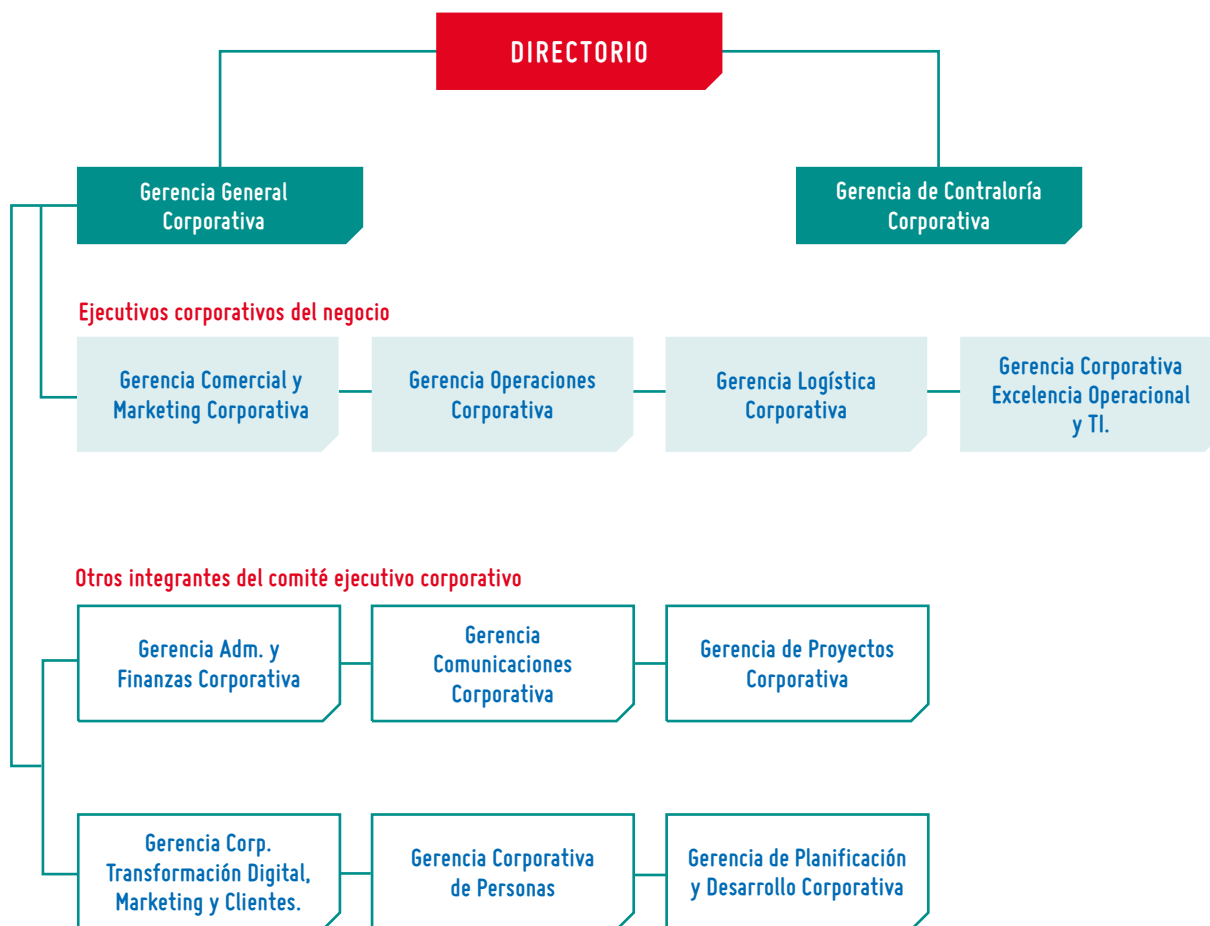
DIRECTORIO

Gerencia General Corporativa

Gerencia de Contraloría Corporativa

Ejecutivos corporativos del negocio

Gerencia Comercial y Marketing Corporativa

Gerencia Operaciones Corporativa

Gerencia Logística Corporativa

Gerencia Corporativa Excelencia Operacional y TI.

Otros integrantes del comité ejecutivo corporativo

Gerencia Adm. y Finanzas Corporativa

Gerencia Comunicaciones Corporativa

Gerencia de Proyectos Corporativa

Gerencia Corp. Transformación Digital, Marketing y Clientes.

Gerencia Corporativa de Personas

Gerencia de Planificación y Desarrollo Corporativa